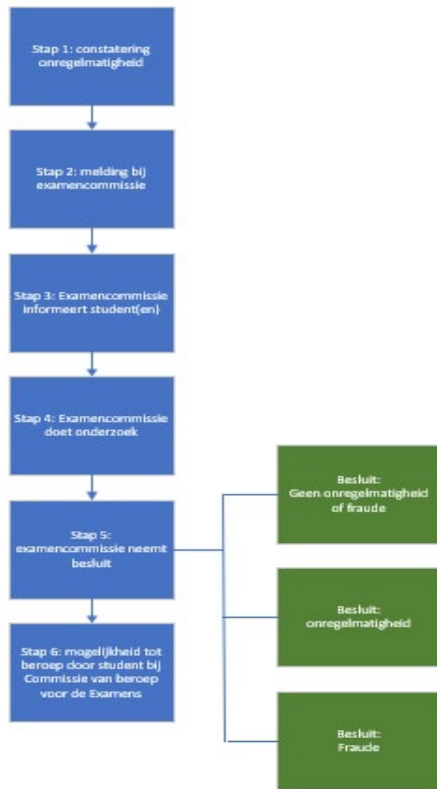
Stap 1: constatering onregelmatigheid

Stap 2: melding bij examencommissie

Stap 3: Examencommissie informeert student(en)

Stap 4: Examencommissie doet onderzoek

Stap 5: examencommissie neemt besluit

Stap 6: mogelijkheid tot beroep door student bij Commissie van beroep voor de Examens

Besluit: Geen onregelmatigheid of fraude

Besluit: onregelmatigheid

Besluit: Fraude